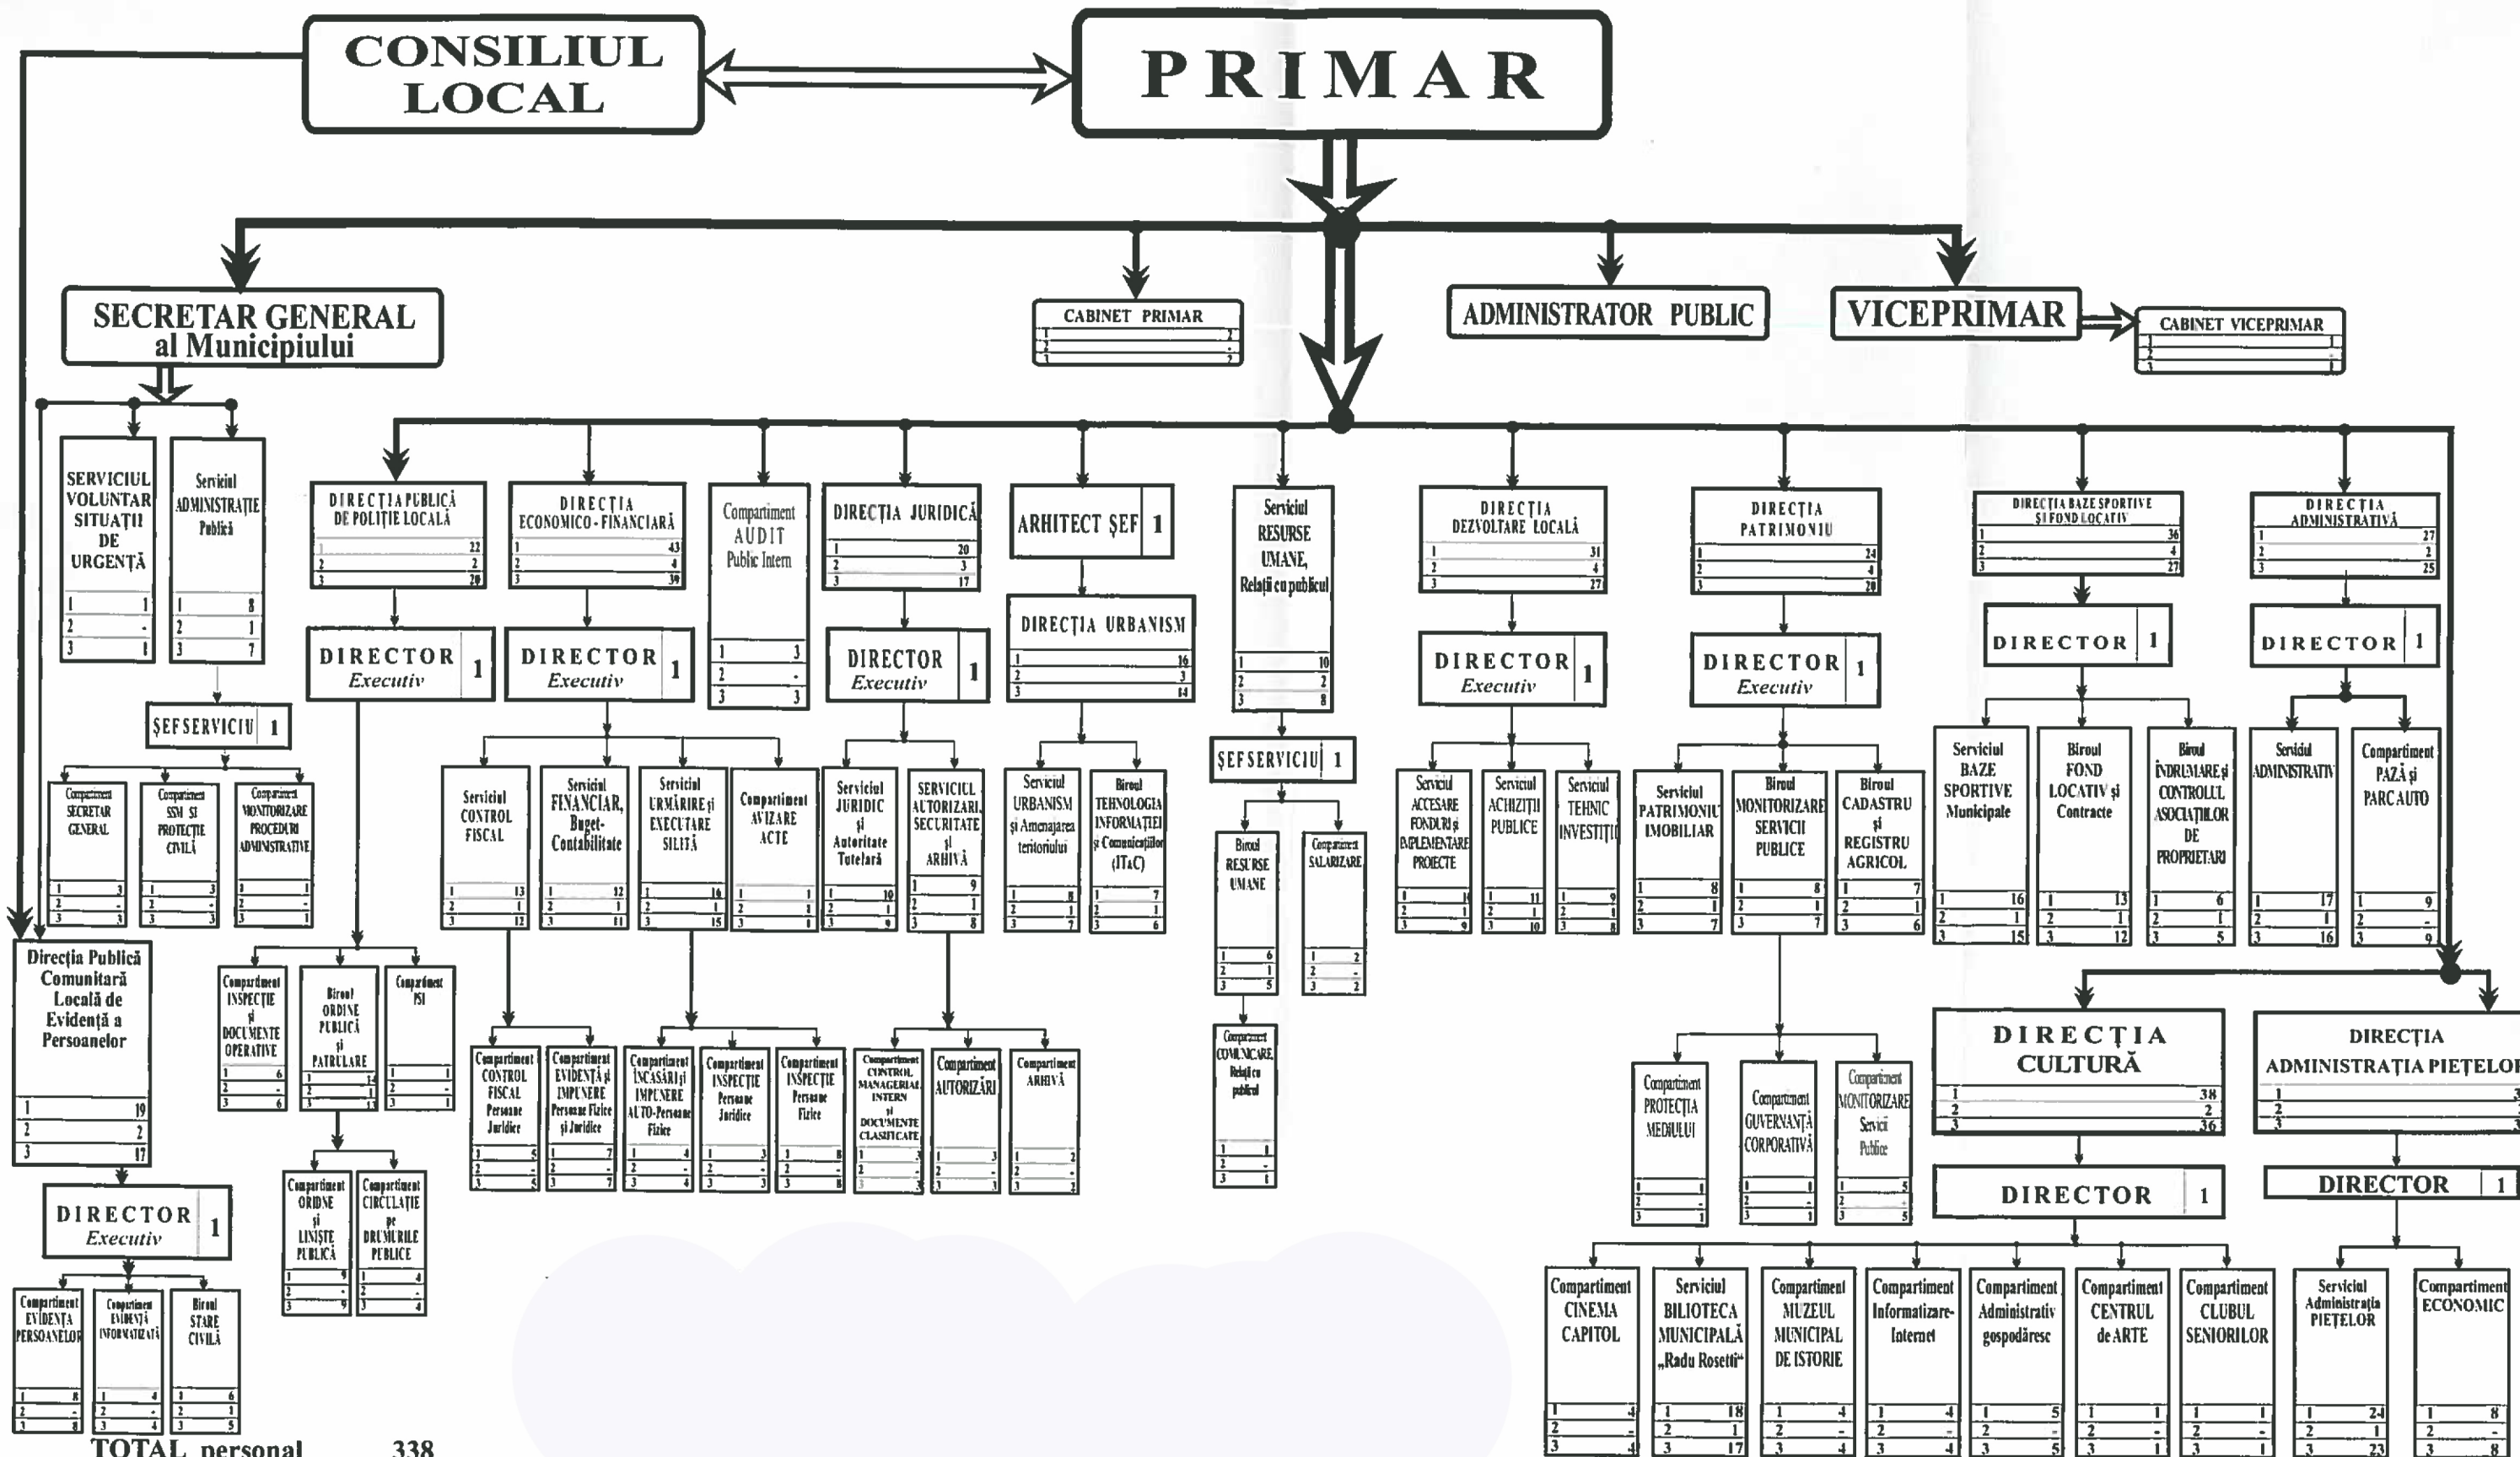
CONSILIUL LOCAL

PRIMAR

SECRETAR GENERAL al Municipiului

CABINET PRIMAR
1
2
3

ADMINISTRATOR PUBLIC

VICEPRIMAR

CABINET VICEPRIMAR
1
2
3

SERVICIUL VOLUNTAR SITUAŢII DE URGENŢĂ
| 1 | 1 |
|---|---|
| 2 | - |
| 3 | 1 |

Serviciul ADMINISTRAŢIE Publică
| 1 | 8 |
|---|---|
| 2 | 1 |
| 3 | 7 |

ŞEF SERVICIU 1

Compartiment SECRETAR GENERAL
| 1 | 3 |
|---|---|
| 2 | - |
| 3 | 3 |

Compartiment SSM ŞI PROTECŢIE CIVILĂ
| 1 | 3 |
|---|---|
| 2 | - |
| 3 | 3 |

Compartiment MONITORIZARE PROCEDURI ADMINISTRATIVE
| 1 | 1 |
|---|---|
| 2 | - |
| 3 | 1 |

Direcţia Publică Comunitară Locală de Evidenţă a Persoanelor
| 1 | 19 |
|---|---|
| 2 | 2 |
| 3 | 17 |

DIRECTOR Executiv 1

Compartiment EVIDENŢA PERSOANELOR
| 1 | 8 |
|---|---|
| 2 | - |
| 3 | 8 |

Compartiment EVIDENŢĂ INFORMATIZATĂ
| 1 | 4 |
|---|---|
| 2 | - |
| 3 | 4 |

Birou STARE CIVILĂ
| 1 | 6 |
|---|---|
| 2 | 1 |
| 3 | 5 |

TOTAL personal 338

DIRECŢIA PUBLICĂ DE POLIŢIE LOCALĂ
| 1 | 22 |
|---|---|
| 2 | 2 |
| 3 | 20 |

DIRECTOR Executiv 1

Compartiment INSPECŢIE şi DOCUMENTE OPERATIVE
| 1 | 6 |
|---|---|
| 2 | - |
| 3 | 6 |

Birou ORDINE PUBLICĂ şi PATRULARE
| 1 | 14 |
|---|---|
| 2 | 1 |
| 3 | 13 |

Compartiment PSI
| 1 | 1 |
|---|---|
| 2 | - |
| 3 | 1 |

Compartiment ORDINE şi LINIŞTE PUBLICĂ
| 1 | 9 |
|---|---|
| 2 | - |
| 3 | 9 |

Compartiment CIRCULAŢIE pe DRUMURILE PUBLICE
| 1 | 4 |
|---|---|
| 2 | - |
| 3 | 4 |

DIRECŢIA ECONOMICO-FINANCIARĂ
| 1 | 43 |
|---|---|
| 2 | 4 |
| 3 | 39 |

DIRECTOR Executiv 1

Serviciul CONTROL FISCAL
| 1 | 13 |
|---|---|
| 2 | 1 |
| 3 | 12 |

Serviciul FINANCIAR, Buget-Contabilitate
| 1 | 12 |
|---|---|
| 2 | 1 |
| 3 | 11 |

Serviciul URMĂRIRE şi EXECUTARE SILITĂ
| 1 | 16 |
|---|---|
| 2 | 1 |
| 3 | 15 |

Compartiment AVIZARE ACTE
| 1 | 1 |
|---|---|
| 2 | - |
| 3 | 1 |

Compartiment CONTROL FISCAL Persoane Juridice
| 1 | 5 |
|---|---|
| 2 | - |
| 3 | 5 |

Compartiment EVIDENŢĂ şi IMPUNERE Persoane Fizice şi Juridice
| 1 | 7 |
|---|---|
| 2 | - |
| 3 | 7 |

Compartiment ÎNCASĂRI şi IMPUNERE AUTO-Persoane Fizice
| 1 | 4 |
|---|---|
| 2 | - |
| 3 | 4 |

Compartiment INSPECŢIE Persoane Juridice
| 1 | 3 |
|---|---|
| 2 | - |
| 3 | 3 |

Compartiment INSPECŢIE Persoane Fizice
| 1 | 8 |
|---|---|
| 2 | - |
| 3 | 8 |

Compartiment AUDIT Public Intern
| 1 | 3 |
|---|---|
| 2 | - |
| 3 | 3 |

DIRECŢIA JURIDICĂ
| 1 | 20 |
|---|---|
| 2 | 3 |
| 3 | 17 |

DIRECTOR Executiv 1

Serviciul JURIDIC şi Autoritate Tutelară
| 1 | 10 |
|---|---|
| 2 | 1 |
| 3 | 9 |

SERVICIUL AUTORIZĂRI, SECURITATE şi ARHIVĂ
| 1 | 9 |
|---|---|
| 2 | 1 |
| 3 | 8 |

Compartiment CONTROL MANAGERIAL INTERN şi DOCUMENTE CLASIFICATE
| 1 | 3 |
|---|---|
| 2 | - |
| 3 | 3 |

Compartiment AUTORIZĂRI
| 1 | 3 |
|---|---|
| 2 | - |
| 3 | 3 |

Compartiment ARHIVĂ
| 1 | 2 |
|---|---|
| 2 | - |
| 3 | 2 |

ARHITECT ŞEF 1

DIRECŢIA URBANISM
| 1 | 16 |
|---|---|
| 2 | 3 |
| 3 | 14 |

Serviciul URBANISM şi Amenajarea teritoriului
| 1 | 8 |
|---|---|
| 2 | 1 |
| 3 | 7 |

Biroul TEHNOLOGIA INFORMAŢIEI şi Comunicaţiilor (IT&C)
| 1 | 7 |
|---|---|
| 2 | 1 |
| 3 | 6 |

Serviciul RESURSE UMANE, Relaţii cu publicul
| 1 | 10 |
|---|---|
| 2 | 2 |
| 3 | 8 |

ŞEF SERVICIU 1

Biroul RESURSE UMANE
| 1 | 6 |
|---|---|
| 2 | 1 |
| 3 | 5 |

Compartiment SALARIZARE
| 1 | 2 |
|---|---|
| 2 | - |
| 3 | 2 |

Compartiment COMUNICARE, Relaţii cu publicul
| 1 | 1 |
|---|---|
| 2 | - |
| 3 | 1 |

DIRECŢIA DEZVOLTARE LOCALĂ
| 1 | 31 |
|---|---|
| 2 | 4 |
| 3 | 27 |

DIRECTOR Executiv 1

Serviciul ACCESARE FONDURI şi IMPLEMENTARE PROIECTE
| 1 | 10 |
|---|---|
| 2 | 1 |
| 3 | 9 |

Serviciul ACHIZIŢII PUBLICE
| 1 | 11 |
|---|---|
| 2 | 1 |
| 3 | 10 |

Serviciul TEHNIC INVESTIŢII
| 1 | 9 |
|---|---|
| 2 | 1 |
| 3 | 8 |

DIRECŢIA PATRIMONIU
| 1 | 24 |
|---|---|
| 2 | 4 |
| 3 | 20 |

DIRECTOR Executiv 1

Serviciul PATRIMONIU IMOBILIAR
| 1 | 8 |
|---|---|
| 2 | 1 |
| 3 | 7 |

Biroul MONITORIZARE SERVICII PUBLICE
| 1 | 8 |
|---|---|
| 2 | 1 |
| 3 | 7 |

Biroul CADASTRU şi REGISTRU AGRICOL
| 1 | 7 |
|---|---|
| 2 | 1 |
| 3 | 6 |

Compartiment PROTECŢIA MEDIULUI
| 1 | 1 |
|---|---|
| 2 | - |
| 3 | 1 |

Compartiment GUVERNANŢĂ CORPORATIVĂ
| 1 | 1 |
|---|---|
| 2 | - |
| 3 | 1 |

Compartiment MONITORIZARE Servicii Publice
| 1 | 5 |
|---|---|
| 2 | - |
| 3 | 5 |

DIRECŢIA BAZE SPORTIVE ŞI FOND LOCATIV
| 1 | 36 |
|---|---|
| 2 | 4 |
| 3 | 27 |

DIRECTOR 1

Serviciul BAZE SPORTIVE Municipale
| 1 | 16 |
|---|---|
| 2 | 1 |
| 3 | 15 |

Biroul FOND LOCATIV şi Contracte
| 1 | 13 |
|---|---|
| 2 | 1 |
| 3 | 12 |

Biroul ÎNDRUMARE şi CONTROLUL ASOCIAŢIILOR DE PROPRIETARI
| 1 | 6 |
|---|---|
| 2 | 1 |
| 3 | 5 |

DIRECŢIA ADMINISTRATIVĂ
| 1 | 27 |
|---|---|
| 2 | 2 |
| 3 | 25 |

DIRECTOR 1

Serviciul ADMINISTRATIV
| 1 | 17 |
|---|---|
| 2 | 1 |
| 3 | 16 |

Compartiment PAZĂ şi PARC AUTO
| 1 | 9 |
|---|---|
| 2 | - |
| 3 | 9 |

DIRECŢIA CULTURĂ
| 1 | 38 |
|---|---|
| 2 | 2 |
| 3 | 36 |

DIRECTOR 1

Compartiment CINEMA CAPITOL
| 1 | 4 |
|---|---|
| 2 | - |
| 3 | 4 |

Serviciul BILIOTECA MUNICIPALĂ „Radu Rosetti"
| 1 | 18 |
|---|---|
| 2 | 1 |
| 3 | 17 |

Compartiment MUZEUL MUNICIPAL DE ISTORIE
| 1 | 4 |
|---|---|
| 2 | - |
| 3 | 4 |

Compartiment Informatizare-Internet
| 1 | 4 |
|---|---|
| 2 | - |
| 3 | 4 |

Compartiment Administrativ gospodăresc
| 1 | 5 |
|---|---|
| 2 | - |
| 3 | 5 |

Compartiment CENTRUL de ARTE
| 1 | 1 |
|---|---|
| 2 | - |
| 3 | 1 |

Compartiment CLUBUL SENIORILOR
| 1 | 1 |
|---|---|
| 2 | - |
| 3 | 1 |

DIRECŢIA ADMINISTRAŢIA PIEŢELO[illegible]
1 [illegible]
2
3 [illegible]

DIRECTOR 1

Serviciul Administraţia PIEŢELOR
| 1 | 24 |
|---|---|
| 2 | 1 |
| 3 | 23 |

Compartiment ECONOMIC
| 1 | 8 |
|---|---|
| 2 | - |
| 3 | 8 |